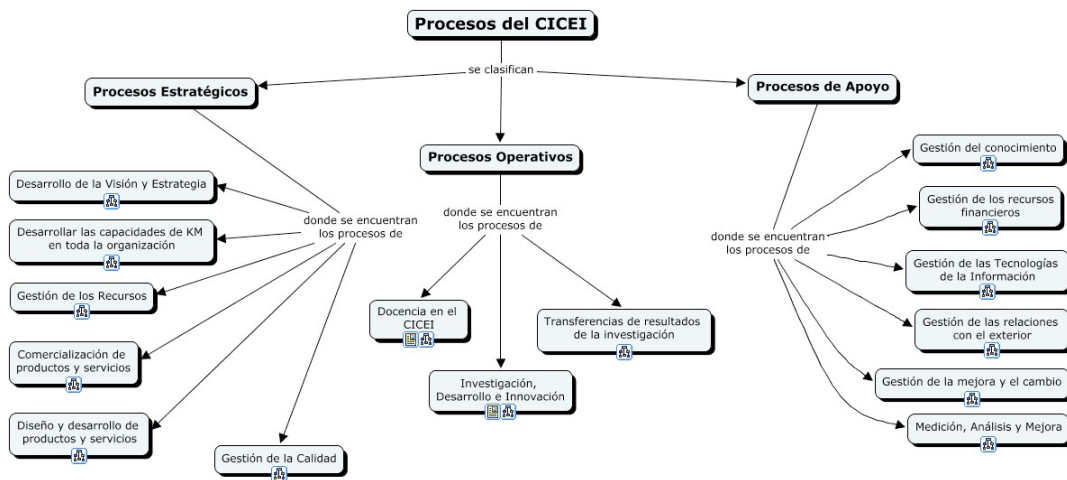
Procesos del CICEI

se clasifican

Procesos Estratégicos

Procesos Operativos

Procesos de Apoyo

donde se encuentran los procesos de

Desarrollo de la Visión y Estrategia

Desarrollar las capacidades de KM en toda la organización

Gestión de los Recursos

Comercialización de productos y servicios

Diseño y desarrollo de productos y servicios

Gestión de la Calidad

donde se encuentran los procesos de

Docencia en el CICEI

Investigación, Desarrollo e Innovación

Transferencias de resultados de la investigación

donde se encuentran los procesos de

Gestión del conocimiento

Gestión de los recursos financieros

Gestión de las Tecnologías de la Información

Gestión de las relaciones con el exterior

Gestión de la mejora y el cambio

Medición, Análisis y Mejora